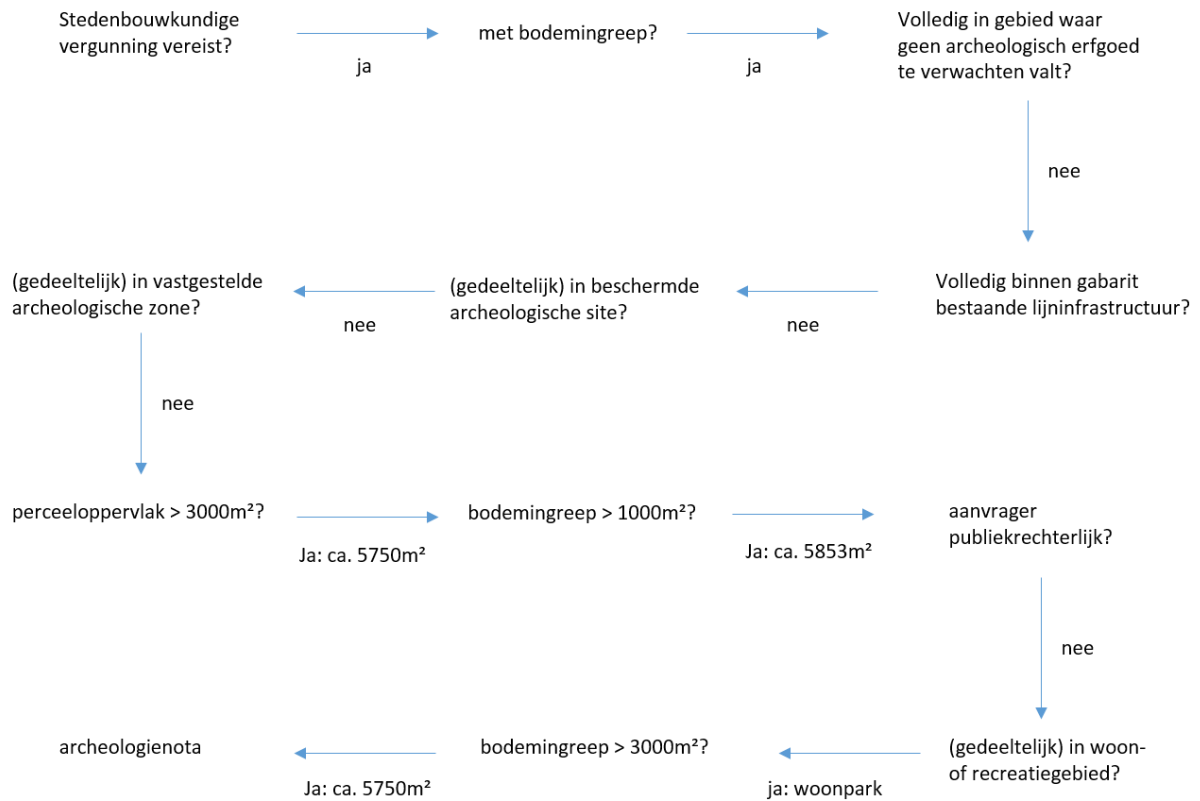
Stedenbouwkundige vergunning vereist?

ja

met bodemingreep?

ja

Volledig in gebied waar geen archeologisch erfgoed te verwachten valt?

nee

Volledig binnen gabarit bestaande lijninfrastructuur?

nee

(gedeeltelijk) in beschermde archeologische site?

nee

(gedeeltelijk) in vastgestelde archeologische zone?

nee

perceeloppervlak > 3000m²?

Ja: ca. 5750m²

bodemingreep > 1000m²?

Ja: ca. 5853m²

aanvrager publiekrechterlijk?

nee

(gedeeltelijk) in woon- of recreatiegebied?

ja: woonpark

bodemingreep > 3000m²?

Ja: ca. 5750m²

archeologienota